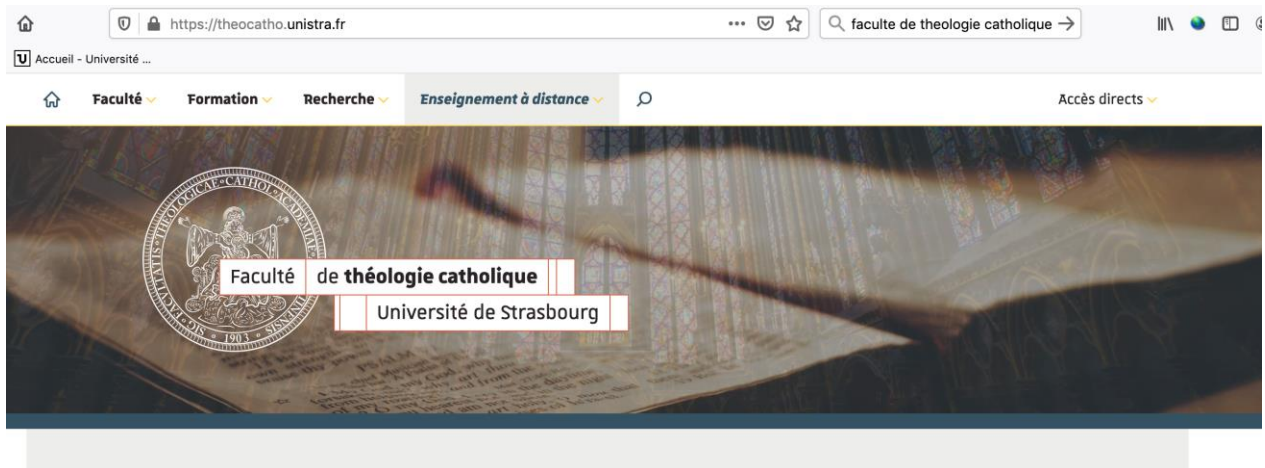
https://theocatho.unistra.fr

faculte de theologie catholique

Accueil - Université ...

Faculté Formation Recherche Enseignement à distance

Accès directs

SIG·FACULTATIS·THEOLOGICAE·CATHOL·ACADEMIAE·ARGENTINENSIS 1903

Faculté de théologie catholique

Université de Strasbourg